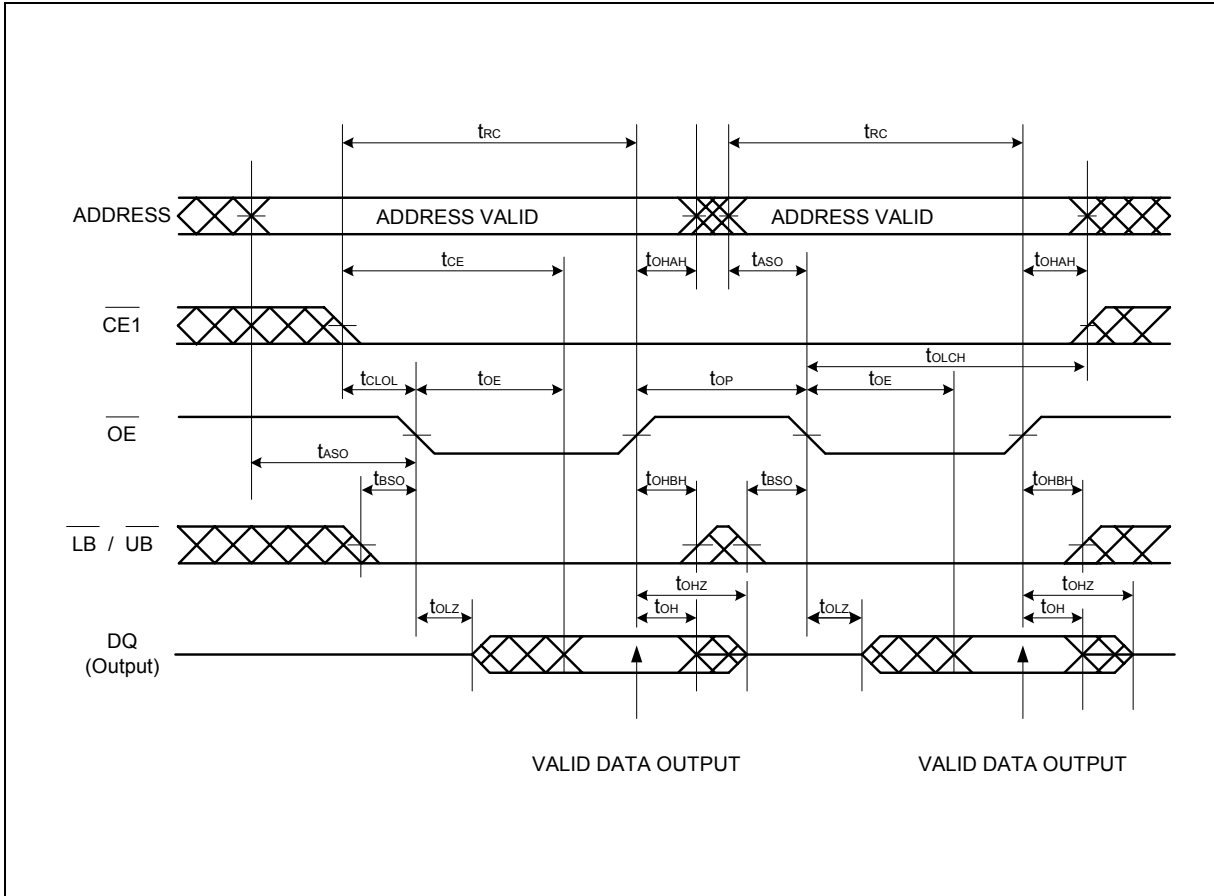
$t_{RC}$

$t_{RC}$

ADDRESS

ADDRESS VALID

ADDRESS VALID

$t_{CE}$

$t_{OHAH}$

$t_{ASO}$

$t_{OHAH}$

$\overline{CE1}$

$t_{OLCH}$

$t_{CLOL}$

$t_{OE}$

$t_{OP}$

$t_{OE}$

$\overline{OE}$

$t_{ASO}$

$t_{BSO}$

$t_{OHBH}$

$t_{BSO}$

$t_{OHBH}$

$\overline{LB}$ / $\overline{UB}$

$t_{OHZ}$

$t_{OHZ}$

$t_{OLZ}$

$t_{OH}$

$t_{OLZ}$

$t_{OH}$

DQ
(Output)

VALID DATA OUTPUT

VALID DATA OUTPUT